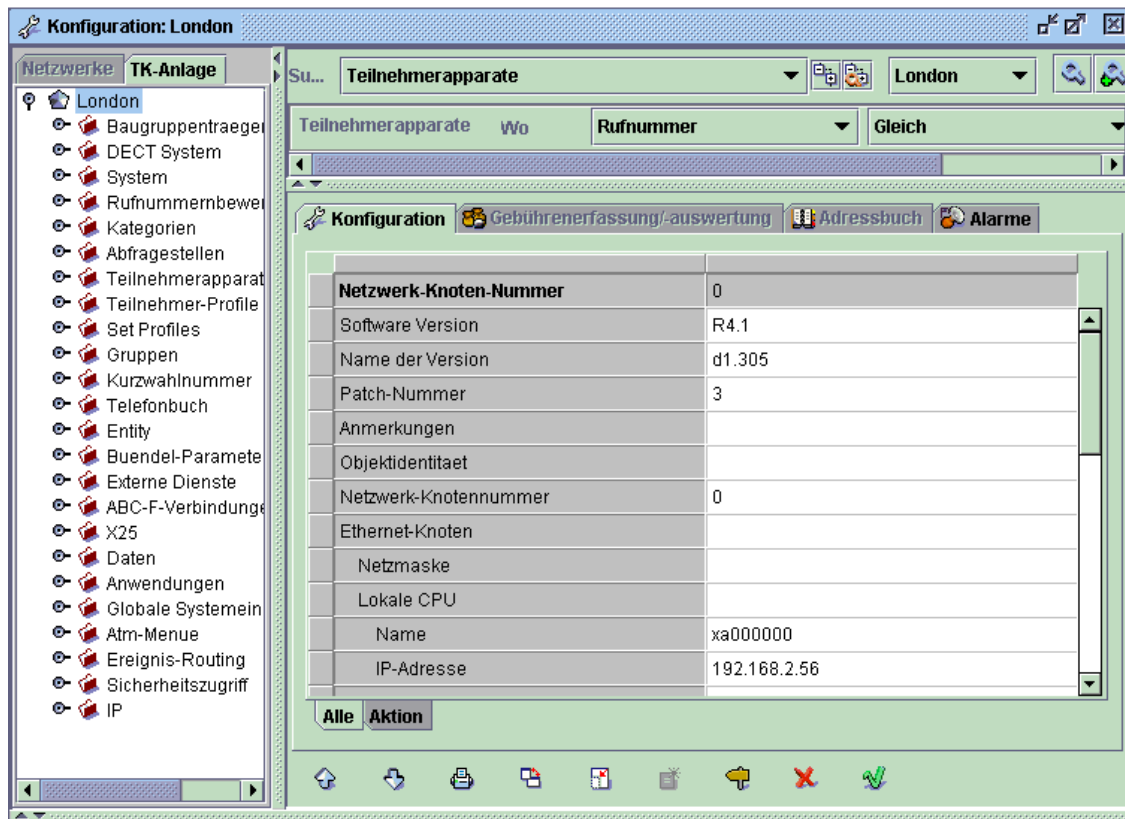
Konfiguration: London

Netzwerke | TK-Anlage

London
Baugruppentraeger
DECT System
System
Rufnummernbewer
Kategorien
Abfragestellen
Teilnehmerapparat
Teilnehmer-Profile
Set Profiles
Gruppen
Kurzwahlnummer
Telefonbuch
Entity
Buendel-Paramete
Externe Dienste
ABC-F-Verbindunge
X25
Daten
Anwendungen
Globale Systemein
Atm-Menue
Ereignis-Routing
Sicherheitszugriff
IP

Su... Teilnehmerapparate London

Teilnehmerapparate Wo Rufnummer Gleich

Konfiguration | Gebührenerfassung/-auswertung | Adressbuch | Alarme

| | |
|---|---|
| Netzwerk-Knoten-Nummer | 0 |
| Software Version | R4.1 |
| Name der Version | d1.305 |
| Patch-Nummer | 3 |
| Anmerkungen | |
| Objektidentitaet | |
| Netzwerk-Knotennummer | 0 |
| Ethernet-Knoten | |
| Netzmaske | |
| Lokale CPU | |
| Name | xa000000 |
| IP-Adresse | 192.168.2.56 |

Alle | Aktion